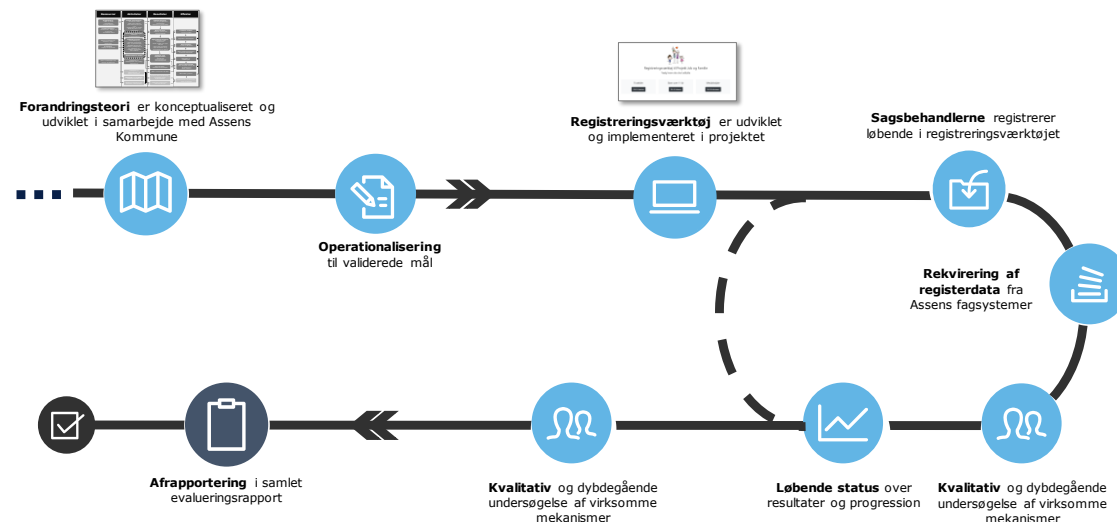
**Forandringsteori** er konceptualiseret og udviklet i samarbejde med Assens Kommune

**Registreringsværktøj** er udviklet og implementeret i projektet

**Sagsbehandlerne** registrerer løbende i registreringsværktøjet

**Operationalisering** til validerede mål

**Rekvirering af registerdata** fra Assens fagsystemer

**Afrapportering** i samlet evalueringsrapport

**Kvalitativ** og dybdegående undersøgelse af virksomme mekanismer

**Løbende status** over resultater og progression

**Kvalitativ** og dybdegående undersøgelse af virksomme mekanismer